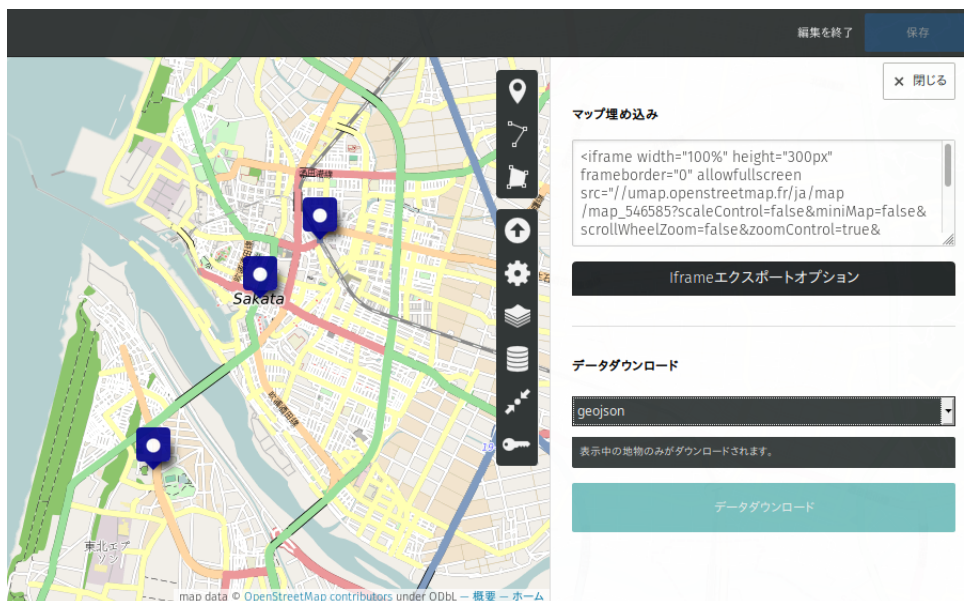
編集を終了 保存

× 閉じる

マップ埋め込み

<iframe width="100%" height="300px" frameborder="0" allowfullscreen src="//umap.openstreetmap.fr/ja/map/map_546585?scaleControl=false&miniMap=false&scrollWheelZoom=false&zoomControl=true&

Iframeエクスポートオプション

データダウンロード

geojson

表示中の地物のみがダウンロードされます。

データダウンロード

Sakata

東北エア

map data © OpenStreetMap contributors under ODbL — 概要 — ホーム